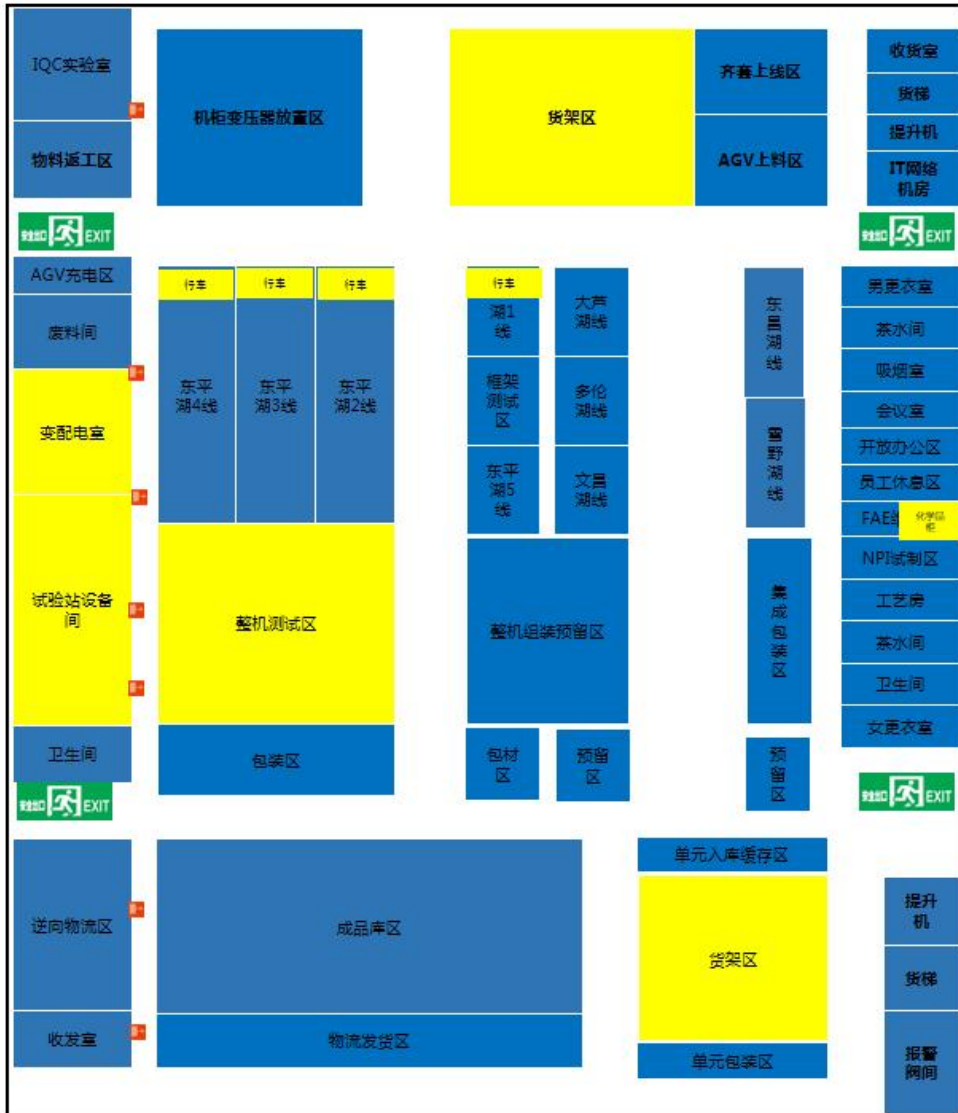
IQC实验室

物料返工区

机柜变压器放置区

货架区

齐套上线区

AGV上料区

收货室

货梯

提升机

IT网络机房

安全出口 EXIT

安全出口 EXIT

AGV充电区

废料间

变配电室

试验站设备间

卫生间

安全出口 EXIT

行车

行车

行车

东平湖4线

东平湖3线

东平湖2线

整机测试区

包装区

行车

湖1线

框架测试区

东平湖5线

大芦湖线

多伦湖线

文昌湖线

整机组装预留区

包材区

预留区

东昌湖线

雪野湖线

集成包装区

预留区

男更衣室

茶水间

吸烟室

会议室

开放办公区

员工休息区

FAE部

化学品柜

NPI试制区

工艺房

茶水间

卫生间

女更衣室

安全出口 EXIT

逆向物流区

收发室

成品库区

物流发货区

单元入库缓存区

货架区

单元包装区

提升机

货梯

报警阀间